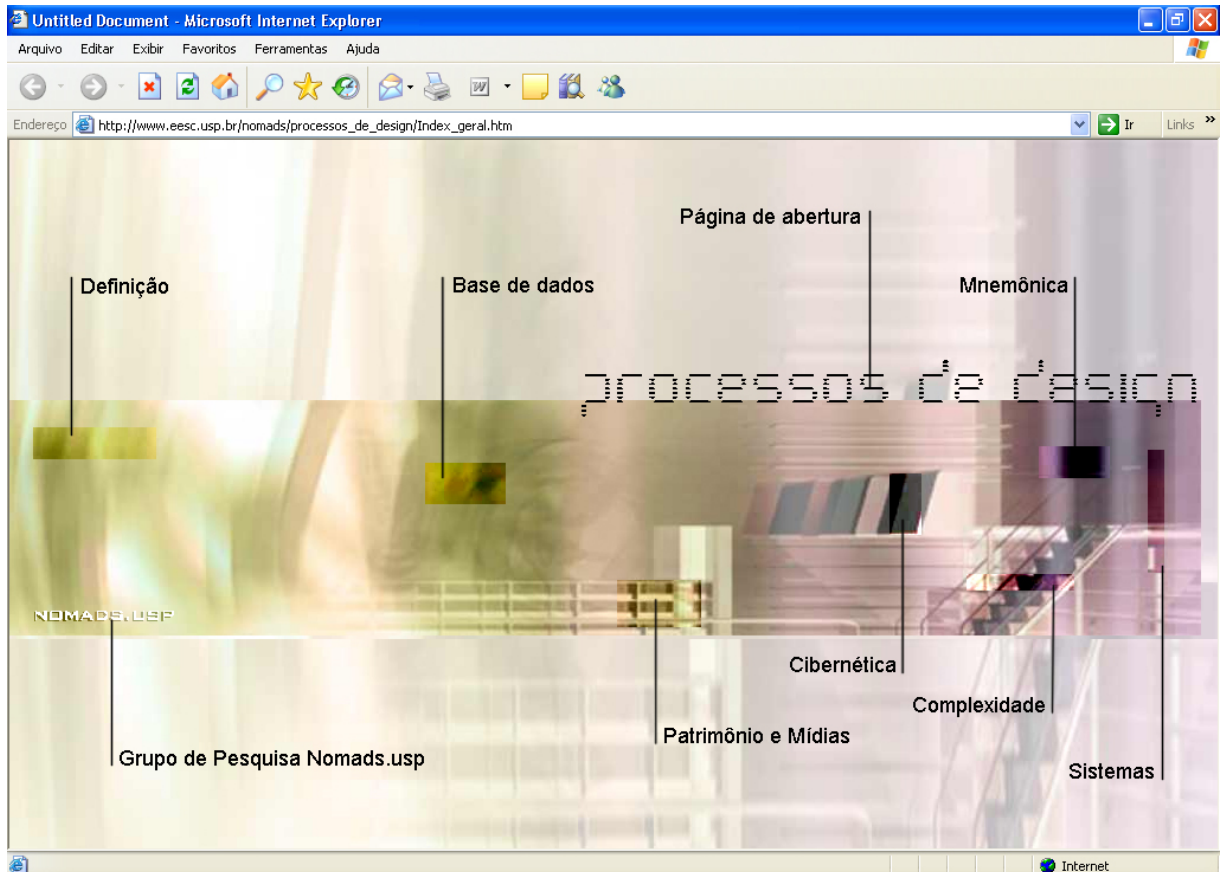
Untitled Document - Microsoft Internet Explorer

Arquivo Editar Exibir Favoritos Ferramentas Ajuda

Endereço http://www.eesc.usp.br/nomads/processos_de_design/Index_geral.htm

Ir

Links

Página de abertura

Definição

Base de dados

Mnemônica

processos de design

NOMADS.USP

Cibernética

Complexidade

Patrimônio e Mídias

Grupo de Pesquisa Nomads.usp

Sistemas

Internet